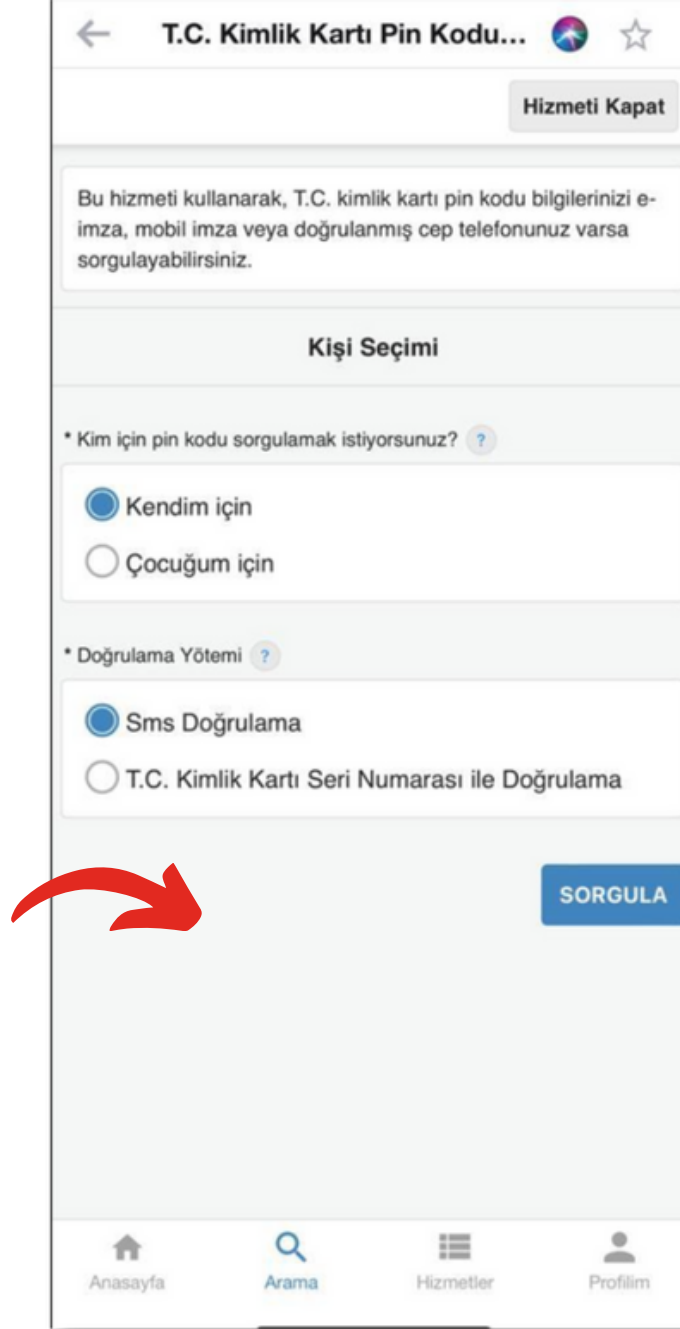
T.C. Kimlik Kartı Pin Kodu...

Hizmeti Kapat

Bu hizmeti kullanarak, T.C. kimlik kartı pin kodu bilgilerinizi e-imza, mobil imza veya doğrulanmış cep telefonunuz varsa sorgulayabilirsiniz.

Kişi Seçimi

* Kim için pin kodu sorgulamak istiyorsunuz? ?

Kendim için

Çocuğum için

* Doğrulama Yötemi ?

Sms Doğrulama

T.C. Kimlik Kartı Seri Numarası ile Doğrulama

SORGULA

Anasayfa

Arama

Hizmetler

Profilim